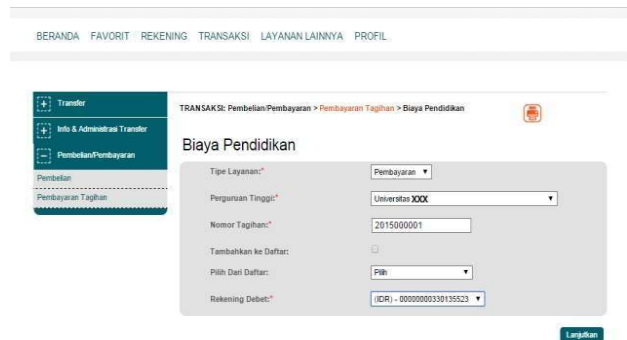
BERANDA FAVORIT REKENING TRANSAKSI LAYANAN LAINNYA PROFIL

Transfer
Info & Administrasi Transfer
Pembelian/Pembayaran
Pembelian
Pembayaran Tagihan

TRANSAKSI: Pembelian/Pembayaran > Pembayaran Tagihan > Biaya Pendidikan

Biaya Pendidikan

Tipe Layanan:* Pembayaran
Perguruan Tinggi:* Universitas XXX
Nomor Tagihan:* 2015000001
Tambahkan ke Daftar:
Pilih Dari Daftar: Pilih
Rekening Debet:* (IDR) - 0000000330135523

Lanjutkan